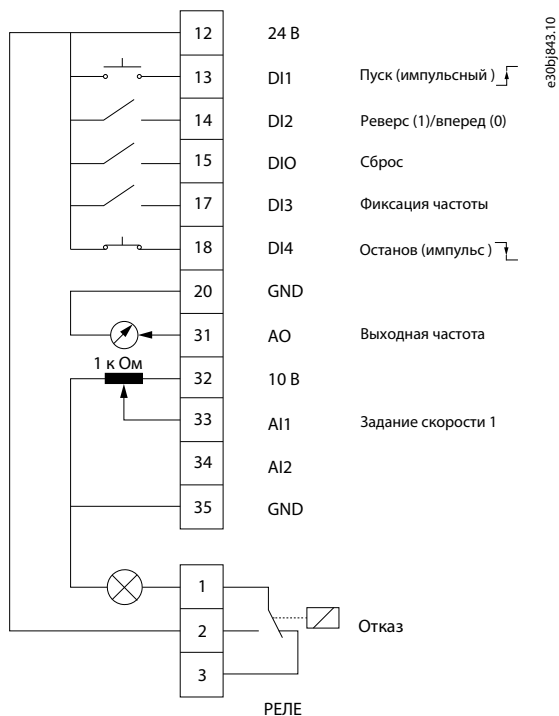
e30bj843.10

12 24 В
13 DI1 Пуск (импульсный)
14 DI2 Реверс (1)/вперед (0)
15 DIO Сброс
17 DI3 Фиксация частоты
18 DI4 Останов (импульс)
20 GND
31 AO Выходная частота
1 к Ом
32 10 В
33 AI1 Задание скорости 1
34 AI2
35 GND

1
2 Отказ
3
РЕЛЕ